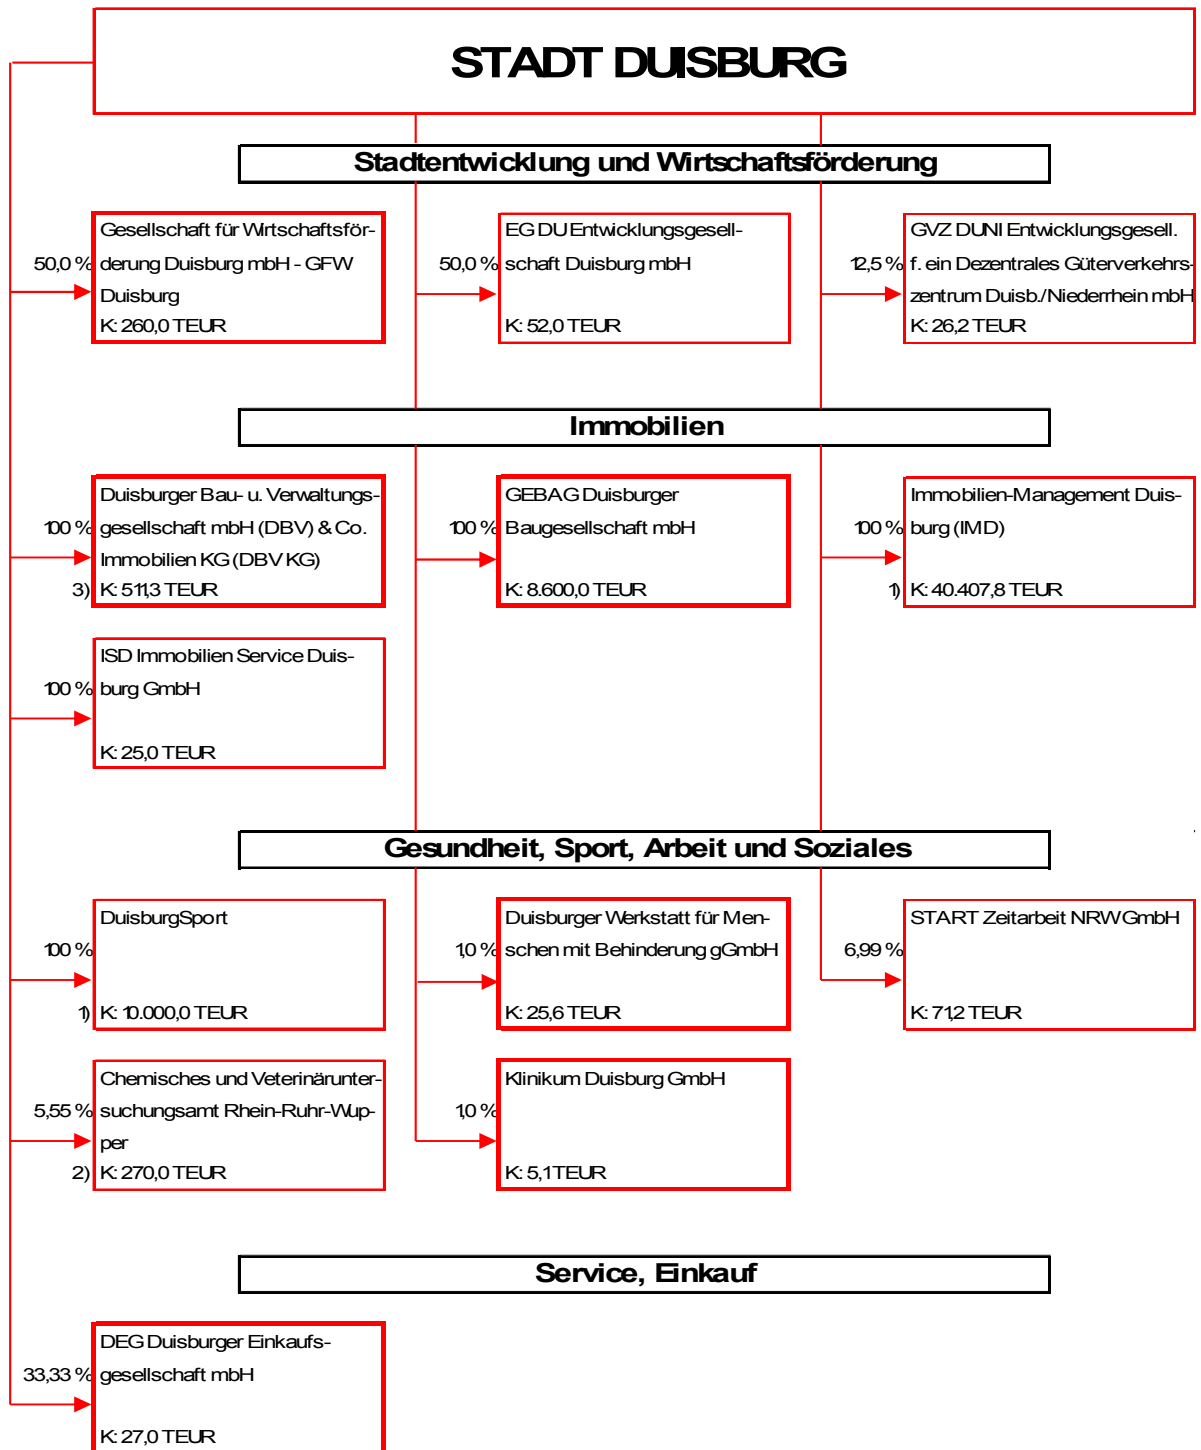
STADT DUISBURG

Stadtentwicklung und Wirtschaftsförderung

50,0 %
Gesellschaft für Wirtschaftsförderung Duisburg mbH - GFW Duisburg
K: 260,0 TEUR

50,0 %
EG DU Entwicklungsgesellschaft Duisburg mbH
K: 52,0 TEUR

12,5 %
GVZ DUNI Entwicklungsgesell. f. ein Dezentrales Güterverkehrszentrum Duisb./Niederrhein mbH
K: 26,2 TEUR

Immobilien

100 %
Duisburger Bau- u. Verwaltungsgesellschaft mbH (DBV) & Co. Immobilien KG (DBV KG)
3) K: 511,3 TEUR

100 %
GEBAG Duisburger Baugesellschaft mbH
K: 8.600,0 TEUR

100 %
Immobilien-Management Duisburg (IMD)
1) K: 40.407,8 TEUR

100 %
ISD Immobilien Service Duisburg GmbH
K: 25,0 TEUR

Gesundheit, Sport, Arbeit und Soziales

100 %
DuisburgSport
1) K: 10.000,0 TEUR

1,0 %
Duisburger Werkstatt für Menschen mit Behinderung gGmbH
K: 25,6 TEUR

6,99 %
START Zeitarbeit NRW GmbH
K: 71,2 TEUR

5,55 %
Chemisches und Veterinäruntersuchungsamt Rhein-Ruhr-Wupper
2) K: 270,0 TEUR

1,0 %
Klinikum Duisburg GmbH
K: 5,1 TEUR

Service, Einkauf

33,33 %
DEG Duisburger Einkaufsgesellschaft mbH
K: 27,0 TEUR